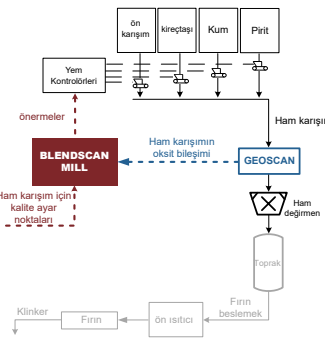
ön karışım

kireçtaşı

Kum

Pirit

Yem Kontrolörleri

önermeler

Ham karışım

Ham karışımın oksit bileşimi

BLENDSCAN MILL

GEOSCAN

Ham karışım için kalite ayar noktaları

Ham değirmen

Toprak

Fırın beslemek

Klinker

Fırın

ön ısıtıcı